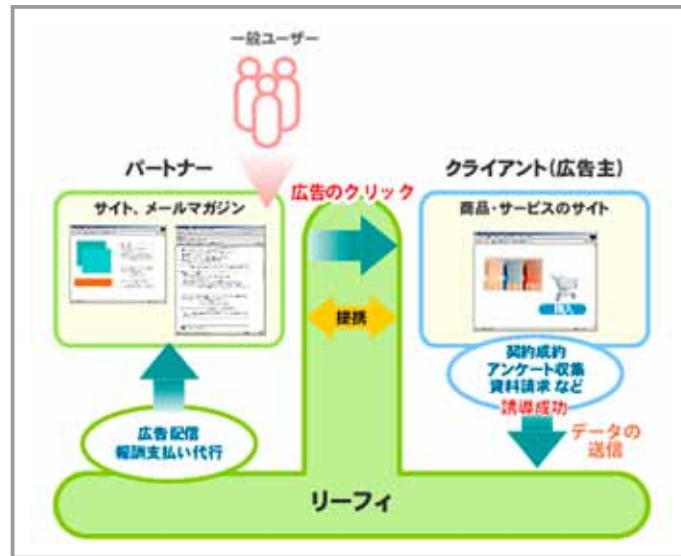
一般ユーザー

パートナー

サイト、メールマガジン

広告のクリック

提携

クライアント（広告主）

商品・サービスのサイト

購入

契約成約
アンケート収集
資料請求 など

誘導成功

データの送信

広告配信
報酬支払い代行

リーフィ